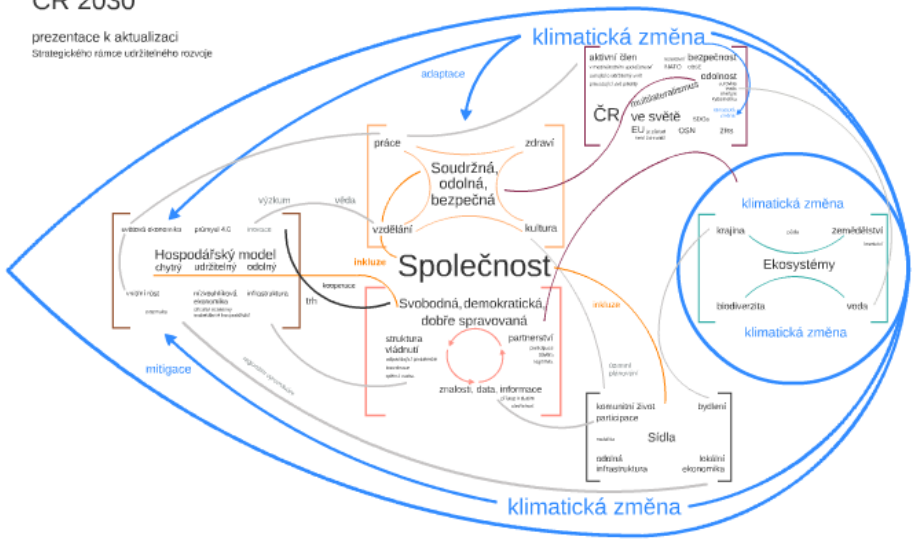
ČR 2030

prezentace k aktualizaci
Strategického rámce udržitelného rozvoje

klimatická změna

adaptace

aktivní člen
bezpečnost
NATO
OBSE
odolnost
multilateralismus
ČR ve světě
EU
SDGs
OSN
ZRS

práce
zdraví
Soudržná, odolná, bezpečná
vzdělání
kultura

výzkum
věda

světová ekonomika
průmysl 4.0
inovace
Hospodářský model
chytrý
udržitelný
odolný
vnitřní trh
infrastruktura

inkluze
Společnost
kooperace
trh

Svobodná, demokratická, dobře spravovaná
struktura vládnutí
partnerství
znalosti, data, informace

inkluze

klimatická změna
krajina
půda
zemědělství
Ekosystémy
biodiverzita
voda
klimatická změna

územní plánování
komunitní život
participace
bydlení
Sídla
odolná infrastruktura
lokální ekonomika

mitigace

klimatická změna